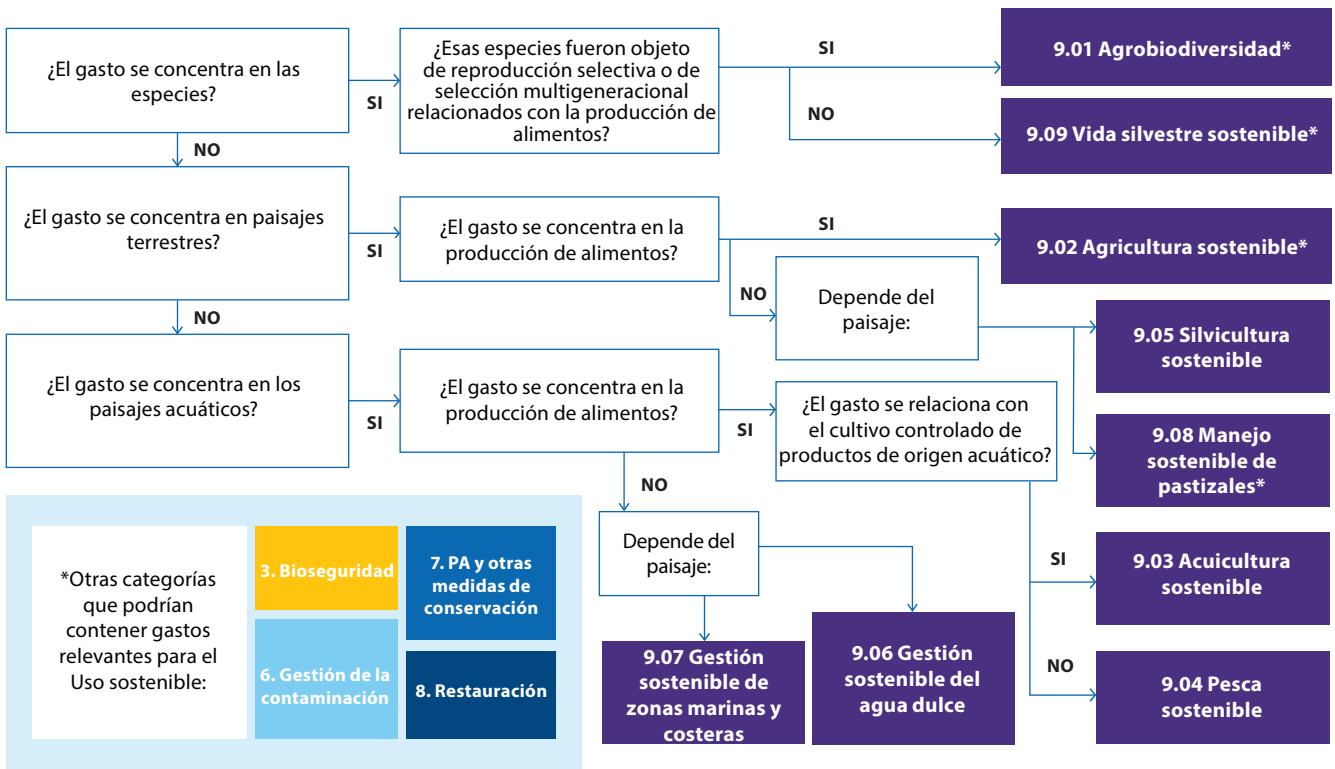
¿El gasto se concentra en las especies?

SI

¿Esas especies fueron objeto de reproducción selectiva o de selección multigeneracional relacionados con la producción de alimentos?

SI

9.01 Agrobiodiversidad*

NO

9.09 Vida silvestre sostenible*

NO

¿El gasto se concentra en paisajes terrestres?

SI

¿El gasto se concentra en la producción de alimentos?

SI

9.02 Agricultura sostenible*

NO

Depende del paisaje:

9.05 Silvicultura sostenible

9.08 Manejo sostenible de pastizales*

NO

¿El gasto se concentra en los paisajes acuáticos?

SI

¿El gasto se concentra en la producción de alimentos?

SI

¿El gasto se relaciona con el cultivo controlado de productos de origen acuático?

SI

9.03 Acuicultura sostenible

NO

9.04 Pesca sostenible

NO

Depende del paisaje:

9.07 Gestión sostenible de zonas marinas y costeras

9.06 Gestión sostenible del agua dulce

*Otras categorías que podrían contener gastos relevantes para el Uso sostenible:

3. Bioseguridad

7. PA y otras medidas de conservación

6. Gestión de la contaminación

8. Restauración